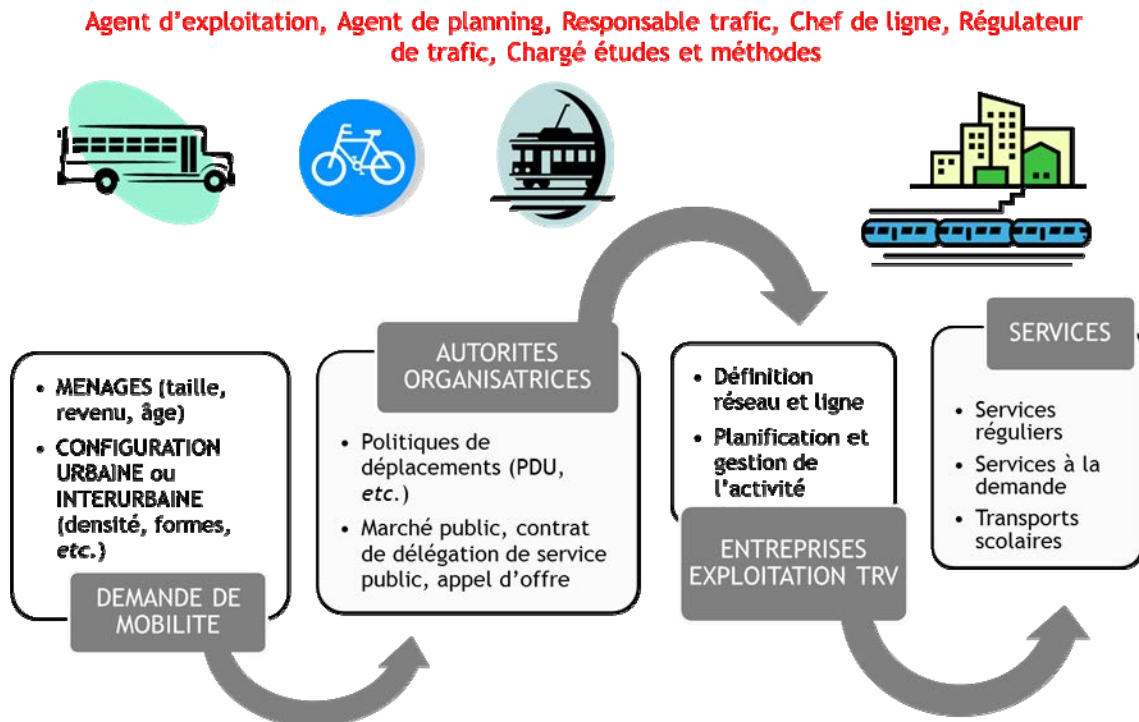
Agent d'exploitation, Agent de planning, Responsable trafic, Chef de ligne, Régulateur de trafic, Chargé études et méthodes

• MENAGES (taille, revenu, âge)
• CONFIGURATION URBAINE ou INTERURBAINE (densité, formes, *etc.*)

DEMANDE DE MOBILITE

AUTORITES ORGANISATRICES

• Politiques de déplacements (PDU, *etc.*)
• Marché public, contrat de délégation de service public, appel d'offre

• Définition réseau et ligne
• Planification et gestion de l'activité

ENTREPRISES EXPLOITATION TRV

SERVICES

• Services réguliers
• Services à la demande
• Transports scolaires